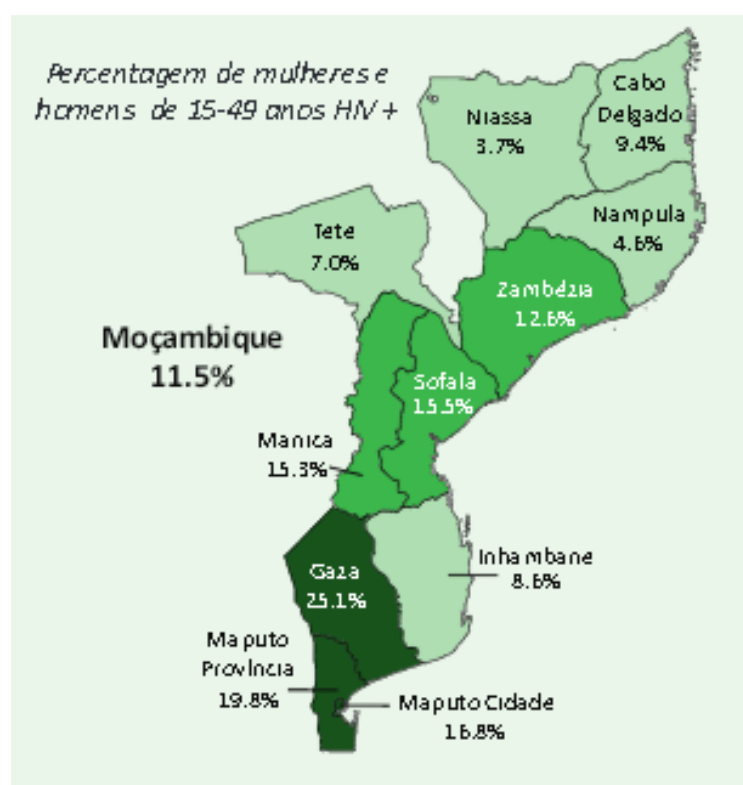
Percentagem de mulheres e homens de 15-49 anos HIV +

Niassa
3.7%

Cabo Delgado
9.4%

Nampula
4.6%

Tete
7.0%

Zambézia
12.6%

Moçambique
11.5%

Sofala
15.5%

Manica
15.3%

Inhambane
8.6%

Gaza
25.1%

Maputo Provincia
19.8%

Maputo Cidade
16.8%